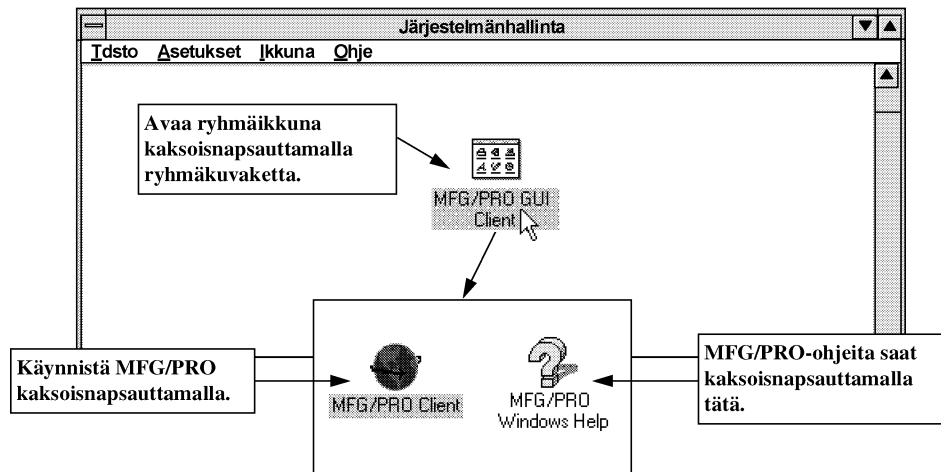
Järjestelmänhallinta

Tdsto Asetukset Ikkuna Ohje

Avaa ryhmäikkuna kaksoisnapsauttamalla ryhmäkuvaketta.

MFG/PRO GUI Client

Käynnistä MFG/PRO kaksoisnapsauttamalla.

MFG/PRO Client

MFG/PRO Windows Help

MFG/PRO-ohjeita saat kaksoisnapsauttamalla tätä.